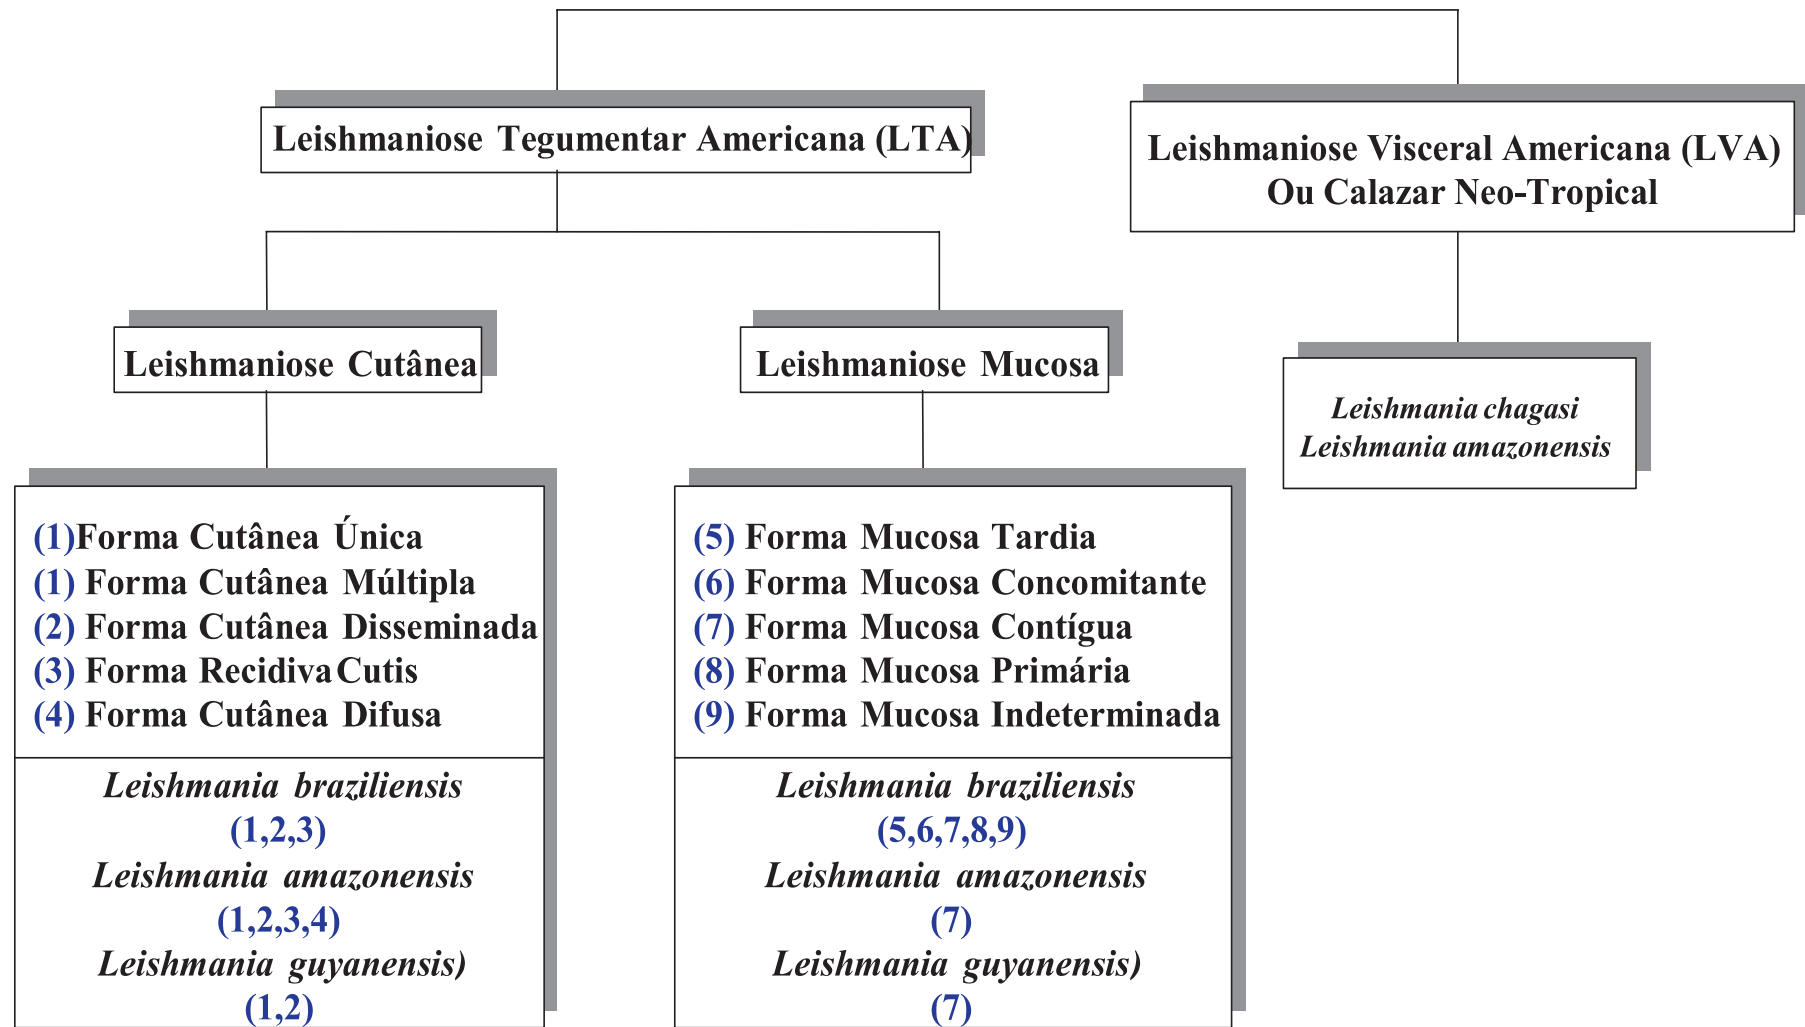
Leishmaniose Tegumentar Americana (LTA)

Leishmaniose Visceral Americana (LVA) Ou Calazar Neo-Tropical

Leishmaniose Cutânea

Leishmaniose Mucosa

*Leishmania chagasi*
*Leishmania amazonensis*

(1)Forma Cutânea Única
(1) Forma Cutânea Múltipla
(2) Forma Cutânea Disseminada
(3) Forma Recidiva Cutis
(4) Forma Cutânea Difusa

*Leishmania braziliensis*
(1,2,3)
*Leishmania amazonensis*
(1,2,3,4)
*Leishmania guyanensis)*
(1,2)

(5) Forma Mucosa Tardia
(6) Forma Mucosa Concomitante
(7) Forma Mucosa Contígua
(8) Forma Mucosa Primária
(9) Forma Mucosa Indeterminada

*Leishmania braziliensis*
(5,6,7,8,9)
*Leishmania amazonensis*
(7)
*Leishmania guyanensis)*
(7)